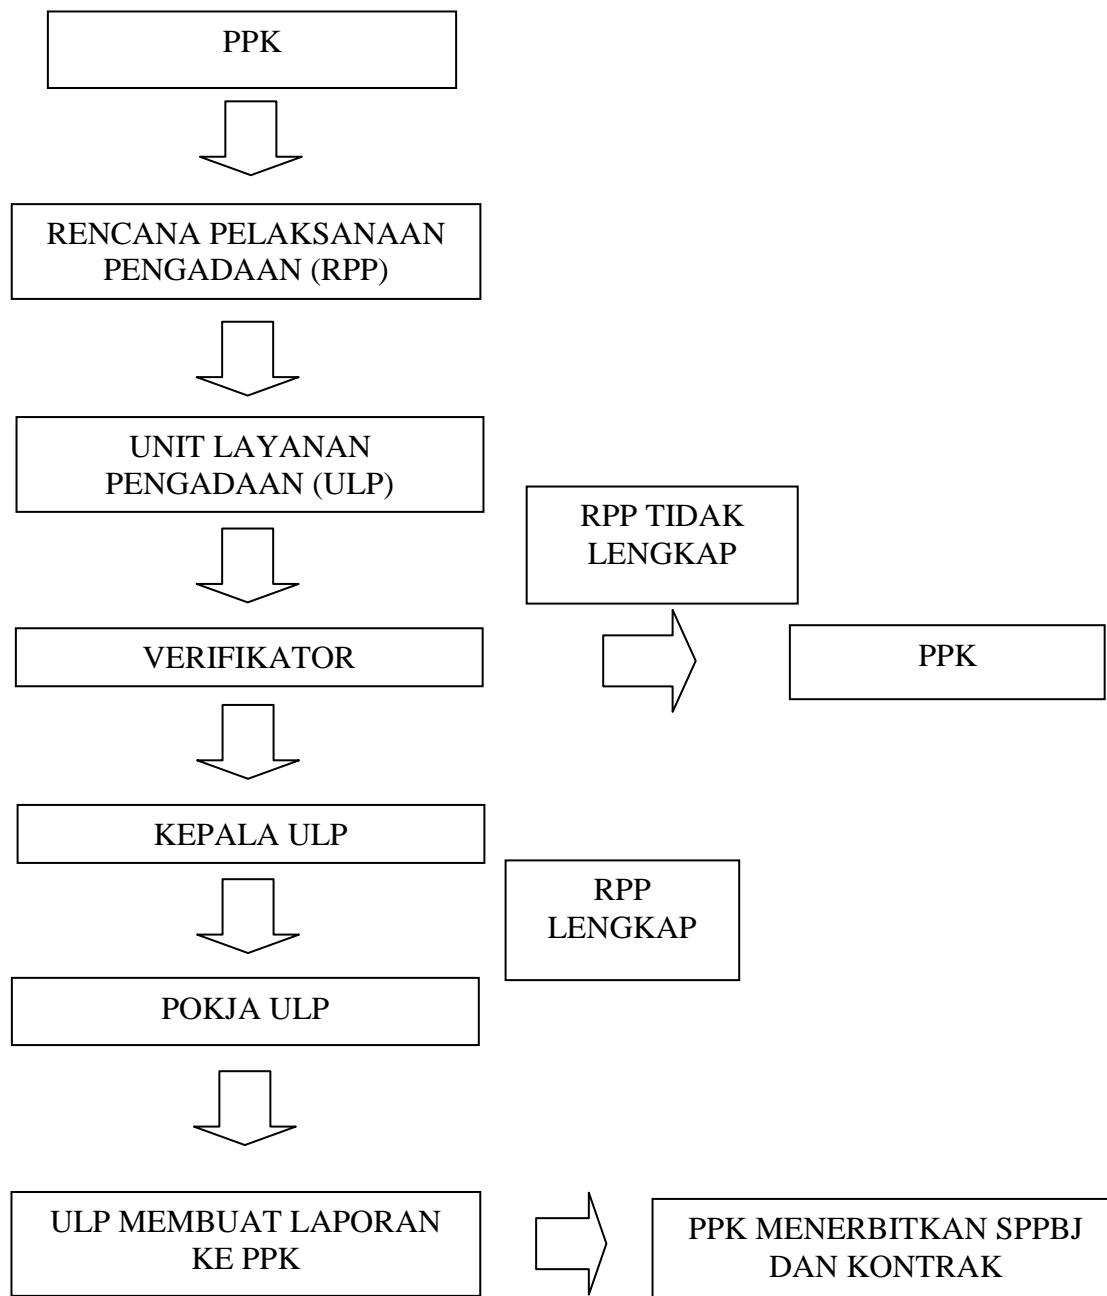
PPK

RENCANA PELAKSANAAN PENGADAAN (RPP)

UNIT LAYANAN PENGADAAN (ULP)

RPP TIDAK LENGKAP

VERIFIKATOR

PPK

KEPALA ULP

RPP LENGKAP

POKJA ULP

ULP MEMBUAT LAPORAN KE PPK

PPK MENERBITKAN SPPBJ DAN KONTRAK